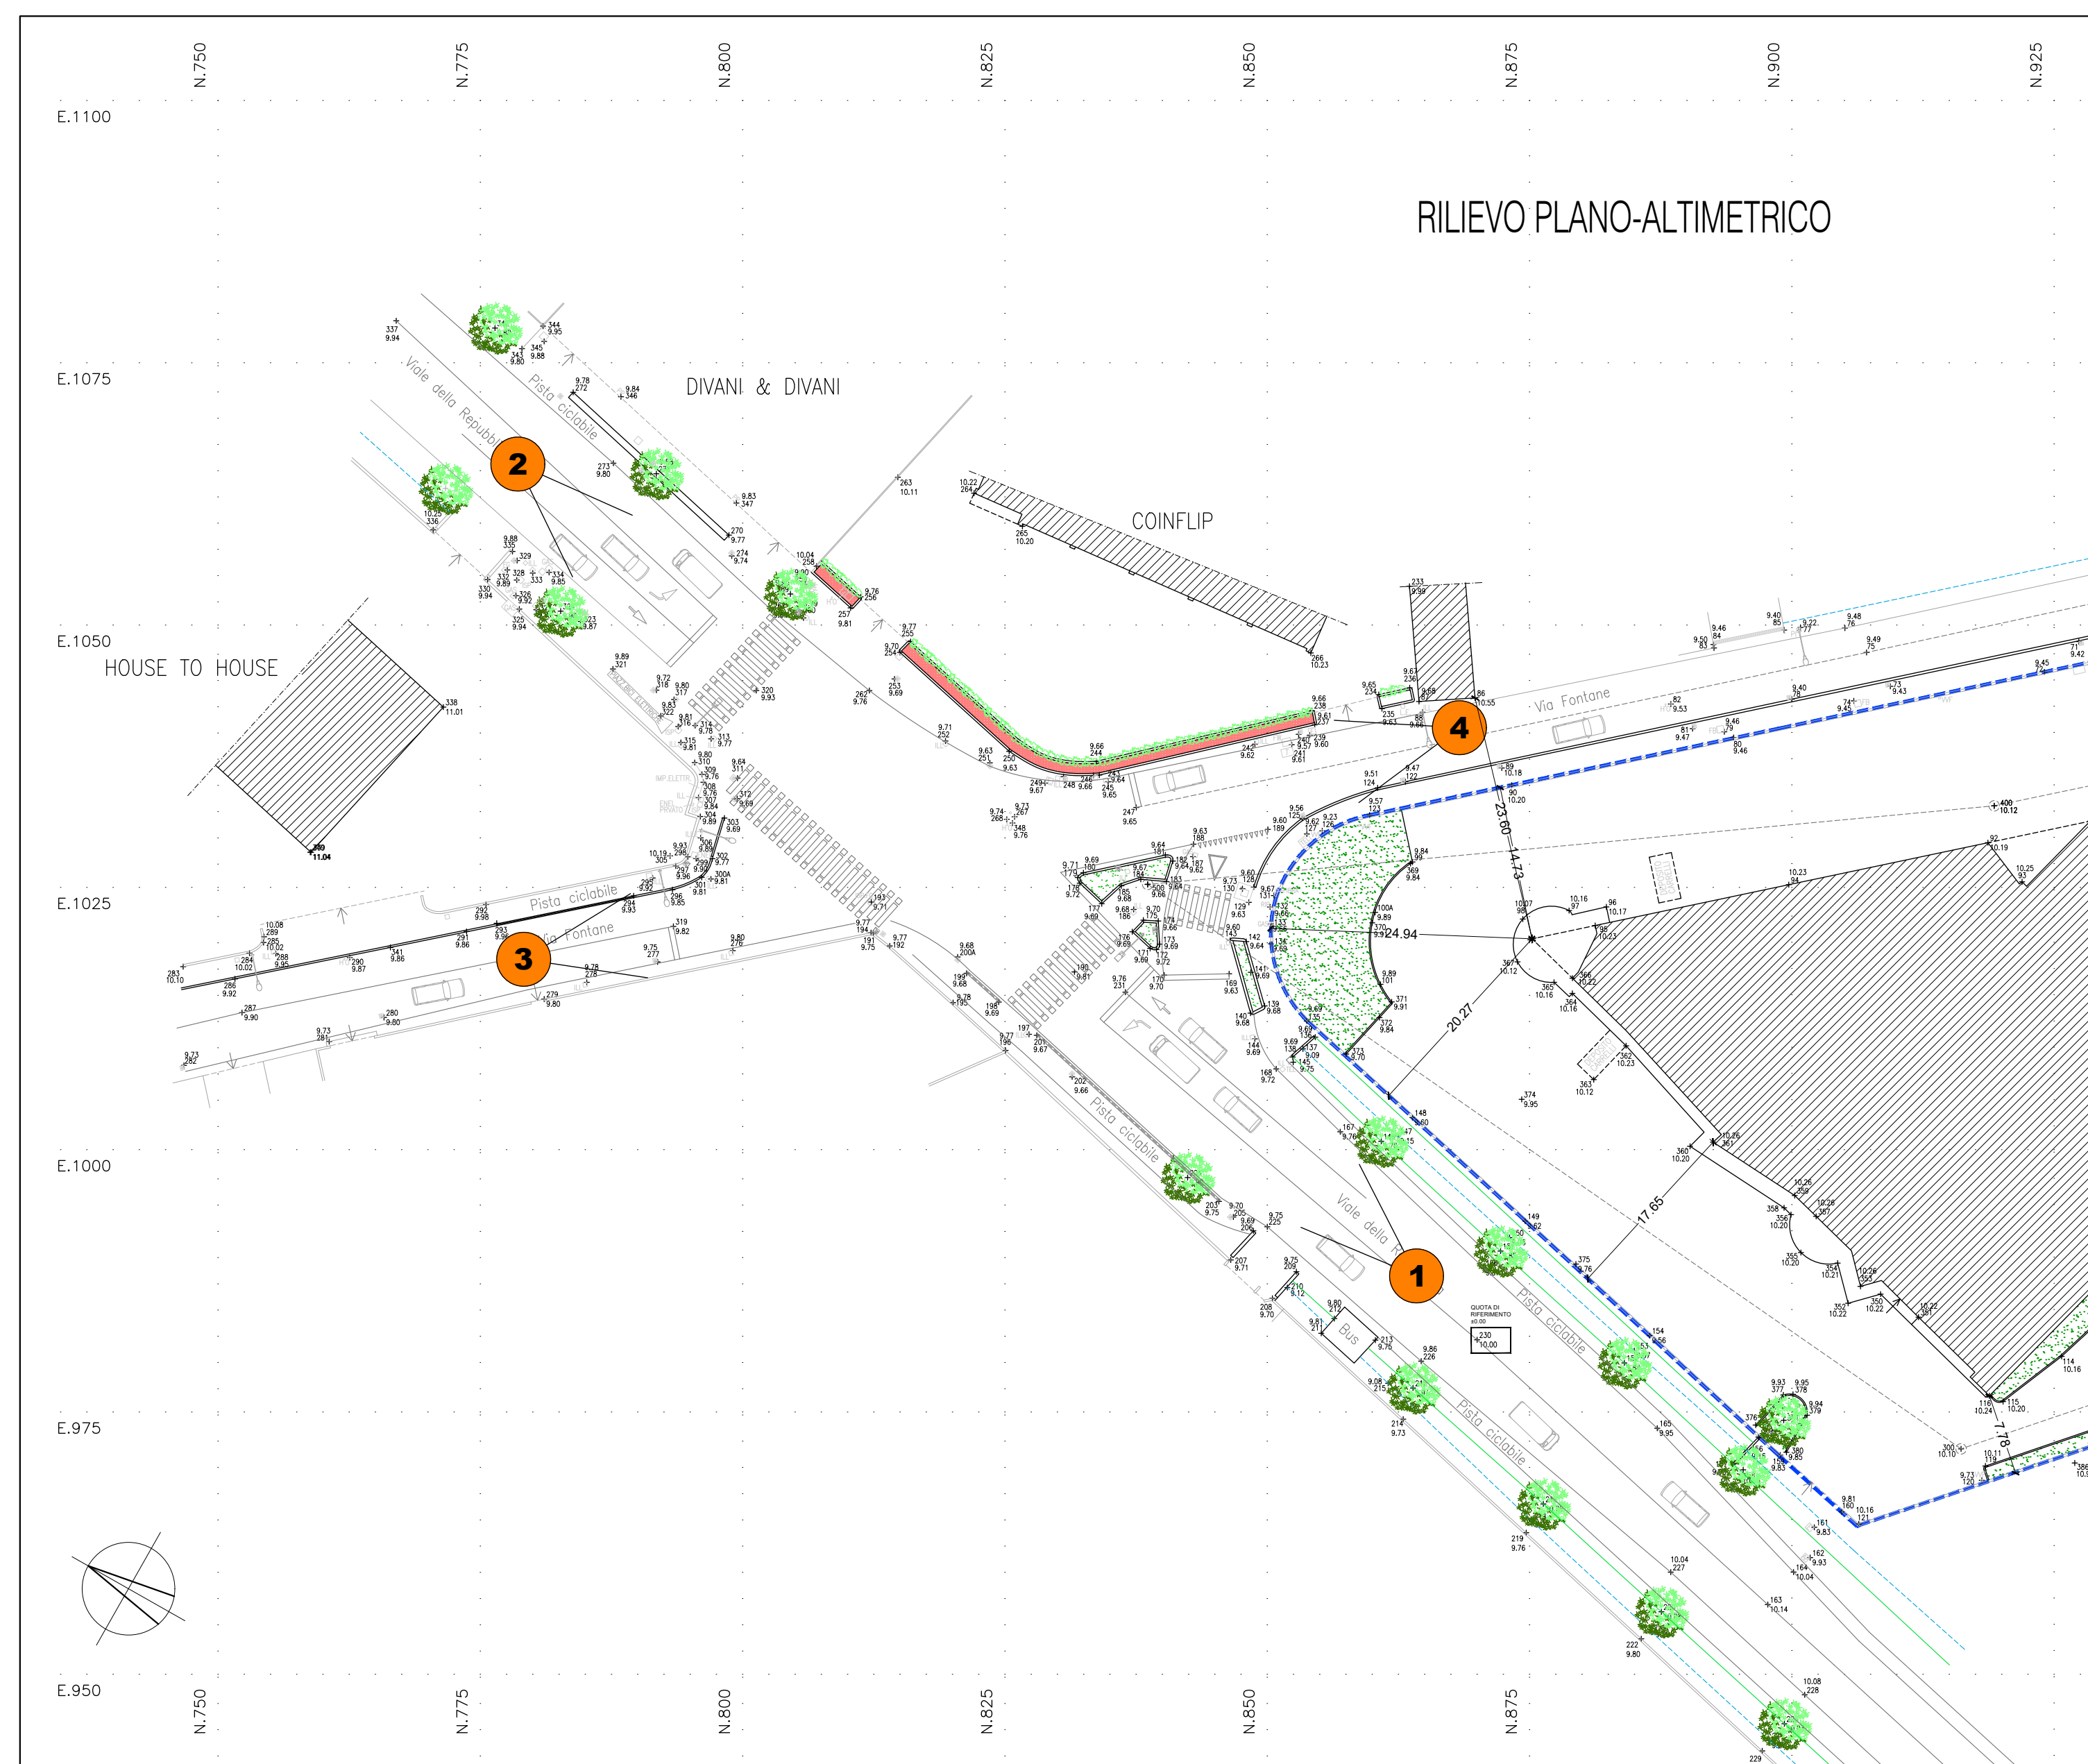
N.750 N.775 N.800 N.825 N.850 N.875 N.900 N.925

E.1100

RILIEVO PLANO-ALTIMETRICO

E.1075

DIVANI & DIVANI

Viale della Repubblica

Pista ciclabile

2

COINFLIP

E.1050

HOUSE TO HOUSE

Via Fontane

4

23.60

14.73

24.94

20.27

E.1025

Pista ciclabile

Via Fontane

3

E.1000

Pista ciclabile

Viale della R

1

17.65

Bus

QUOTA DI RIFERIMENTO ±0.00

230 10.00

Pista ciclabile

Pista ciclabile

7.78

E.975

E.950

N.750 N.775 N.800 N.825 N.850 N.875